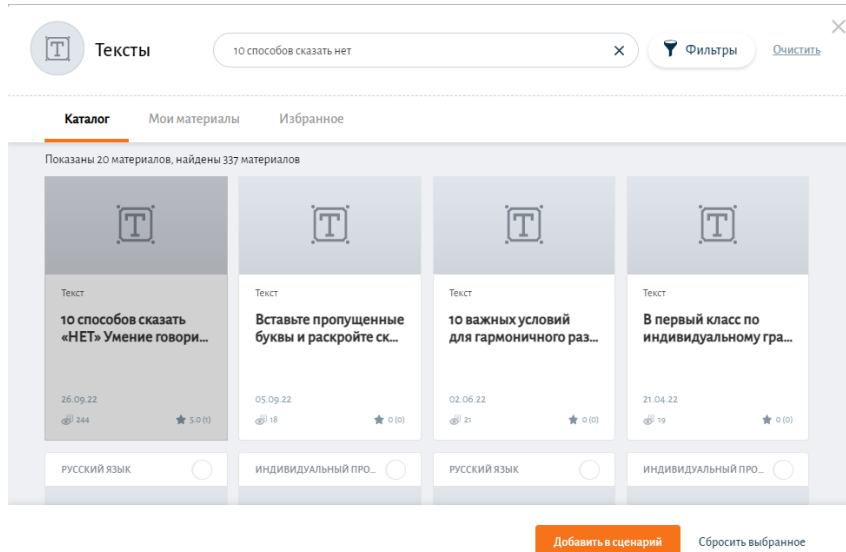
Тексты

10 способов сказать нет

Фильтры

Очистить

Каталог Мои материалы Избранное

Показаны 20 материалов, найдены 337 материалов

Текст
10 способов сказать «НЕТ» Умение говори...
26.09.22
244 5.0 (1)

Текст
Вставьте пропущенные буквы и раскройте ск...
05.09.22
18 0 (0)

Текст
10 важных условий для гармоничного раз...
02.06.22
21 0 (0)

Текст
В первый класс по индивидуальному гра...
21.04.22
19 0 (0)

РУССКИЙ ЯЗЫК

ИНДИВИДУАЛЬНЫЙ ПРО...

РУССКИЙ ЯЗЫК

ИНДИВИДУАЛЬНЫЙ ПРО...

Добавить в сценарий

Сбросить выбранное